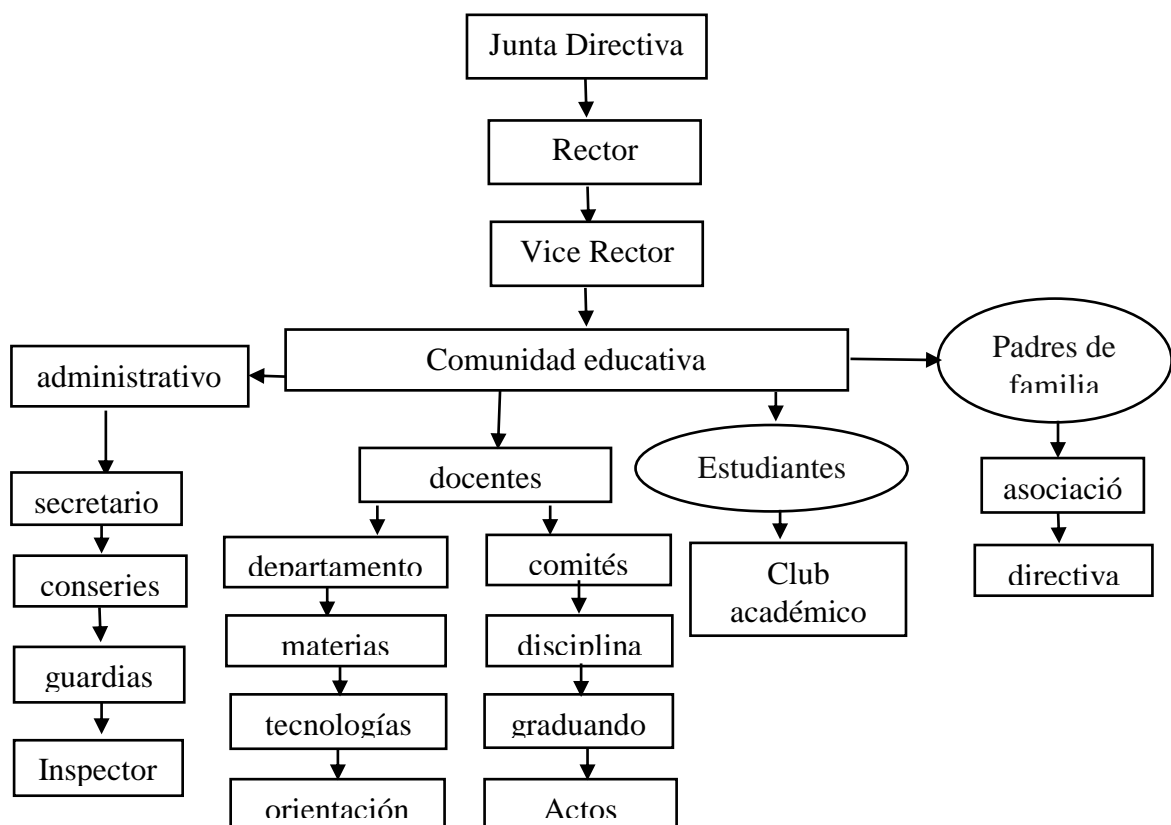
Junta Directiva

Rector

Vice Rector

Comunidad educativa

administrativo

secretario

conseries

guardias

Inspector

docentes

departamento

materias

tecnologías

orientación

comités

disciplina

graduando

Actos

Estudiantes

Club académico

Padres de familia

asociació

directiva